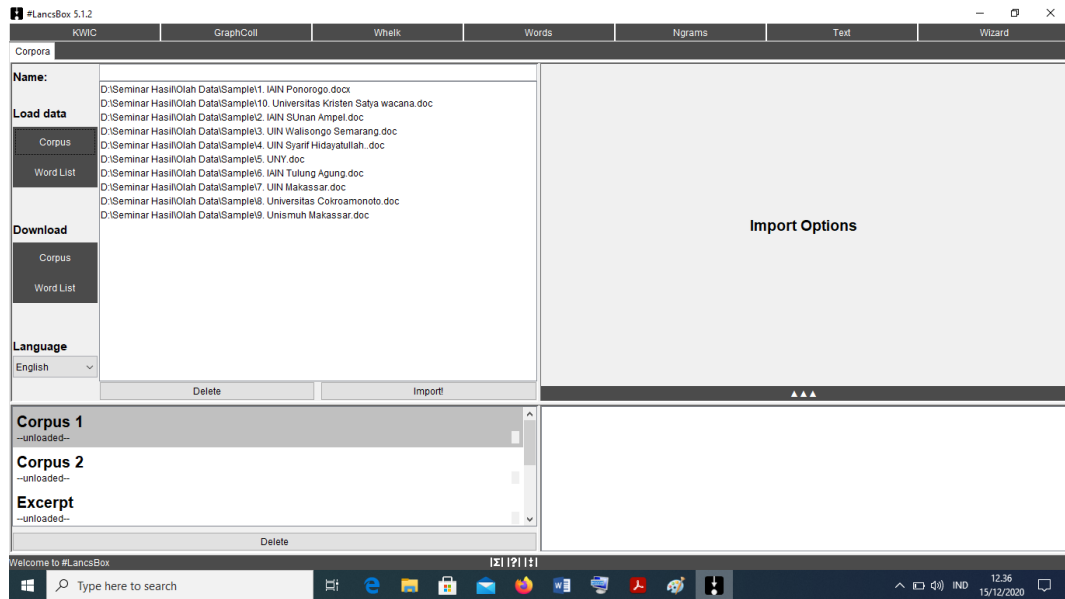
#LancsBox 5.1.2

KWIC
GraphColl
Whelk
Words
Ngrams
Text
Wizard

Corpora

Name:

Load data
Corpus
Word List

Download
Corpus
Word List

Language
English

D:\Seminar Hasil\Olah Data\Sample\1. IAIN Ponorogo.docx
D:\Seminar Hasil\Olah Data\Sample\10. Universitas Kristen Satya wacana.doc
D:\Seminar Hasil\Olah Data\Sample\2. IAIN SUnan Ampel.doc
D:\Seminar Hasil\Olah Data\Sample\3. UIN Walisongo Semarang.doc
D:\Seminar Hasil\Olah Data\Sample\4. UIN Syarif Hidayatullah..doc
D:\Seminar Hasil\Olah Data\Sample\5. UNY.doc
D:\Seminar Hasil\Olah Data\Sample\6. IAIN Tulung Agung.doc
D:\Seminar Hasil\Olah Data\Sample\7. UIN Makassar.doc
D:\Seminar Hasil\Olah Data\Sample\8. Universitas Cokroamonoto.doc
D:\Seminar Hasil\Olah Data\Sample\9. Unismuh Makassar.doc

Delete
Import!

Import Options

▲▲▲

Corpus 1
--unloaded--
Corpus 2
--unloaded--
Excerpt
--unloaded--

Delete

Welcome to #LancsBox
|Σ| |?| |±|

Type here to search

IND
12.36
15/12/2020